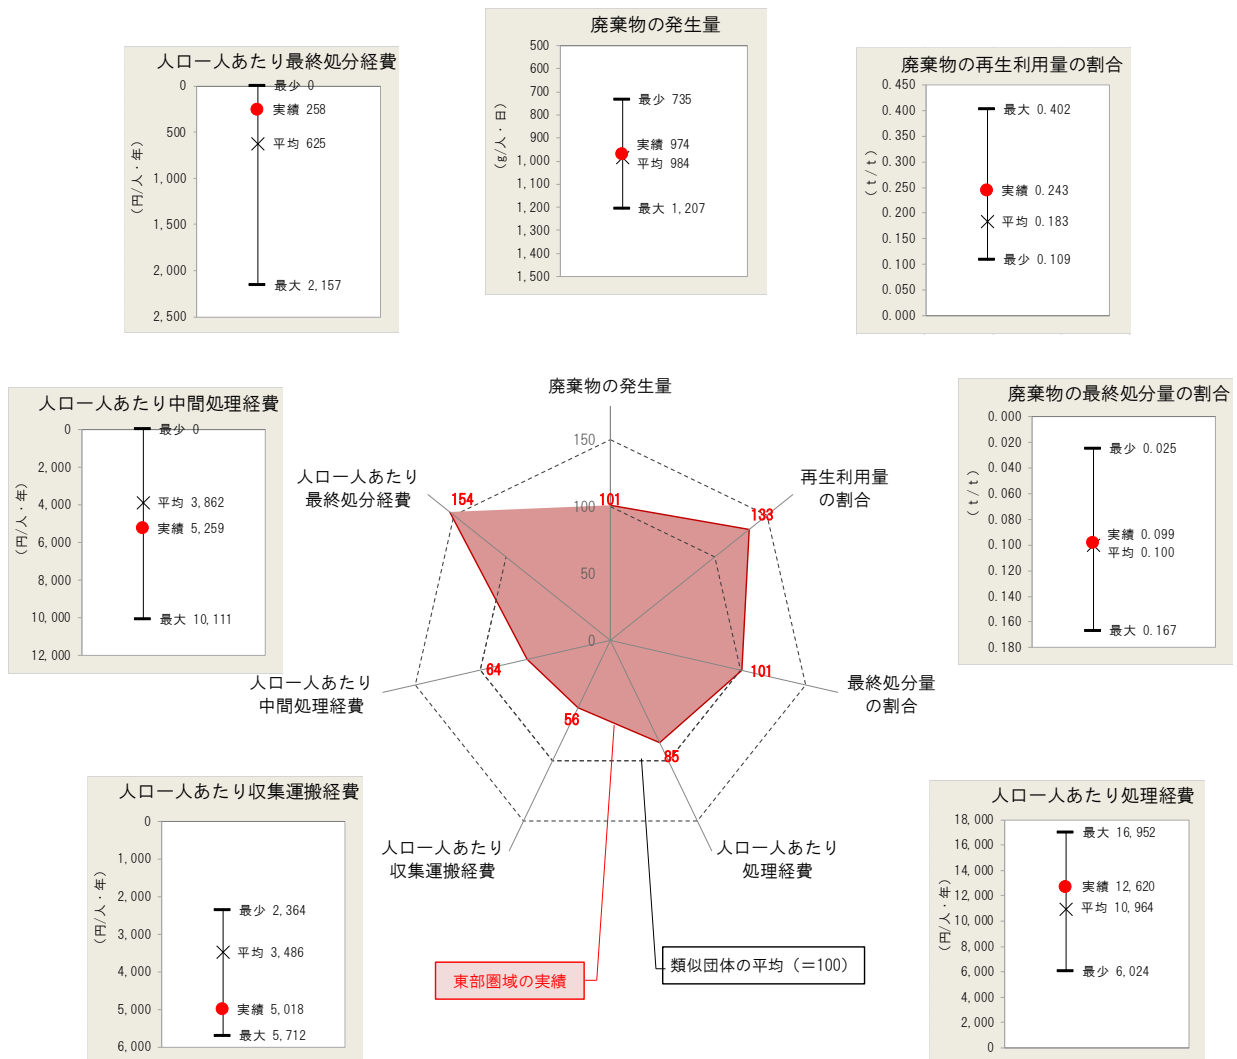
人口一人あたり最終処分経費

0
500
1,000
1,500
2,000
2,500
(円/人・年)
最少 0
実績 258
平均 625
最大 2,157

廃棄物の発生量

500
600
700
800
900
1,000
1,100
1,200
1,300
1,400
1,500
(g/人・日)
最少 735
実績 974
平均 984
最大 1,207

廃棄物の再生利用量の割合

0.450
0.400
0.350
0.300
0.250
0.200
0.150
0.100
0.050
0.000
(t/t)
最大 0.402
実績 0.243
平均 0.183
最少 0.109

人口一人あたり中間処理経費

0
2,000
4,000
6,000
8,000
10,000
12,000
(円/人・年)
最少 0
平均 3,862
実績 5,259
最大 10,111

廃棄物の発生量
150
100
50
0
101
再生利用量の割合
133
最終処分量の割合
101
人口一人あたり処理経費
85
人口一人あたり収集運搬経費
56
人口一人あたり中間処理経費
64
人口一人あたり最終処分経費
154

廃棄物の最終処分量の割合

0.000
0.020
0.040
0.060
0.080
0.100
0.120
0.140
0.160
0.180
(t/t)
最少 0.025
実績 0.099
平均 0.100
最大 0.167

人口一人あたり収集運搬経費

0
1,000
2,000
3,000
4,000
5,000
6,000
(円/人・年)
最少 2,364
平均 3,486
実績 5,018
最大 5,712

東部圏域の実績

類似団体の平均(=100)

人口一人あたり処理経費

18,000
16,000
14,000
12,000
10,000
8,000
6,000
4,000
2,000
0
(円/人・年)
最大 16,952
実績 12,620
平均 10,964
最少 6,024